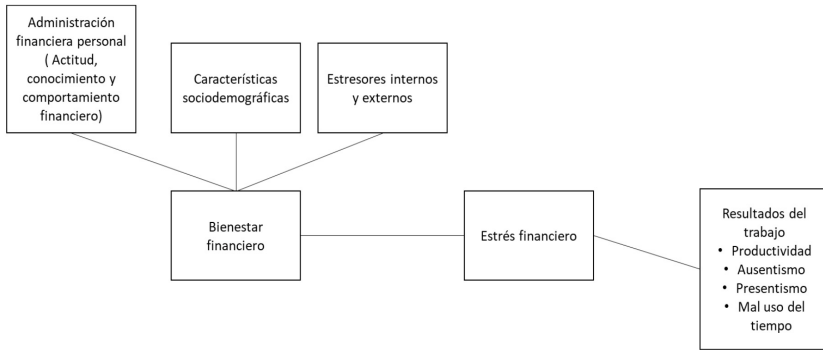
Administración financiera personal ( Actitud, conocimiento y comportamiento financiero)

Características sociodemográficas

Estresores internos y externos

Bienestar financiero

Estrés financiero

Resultados del trabajo
• Productividad
• Ausentismo
• Presentismo
• Mal uso del tiempo